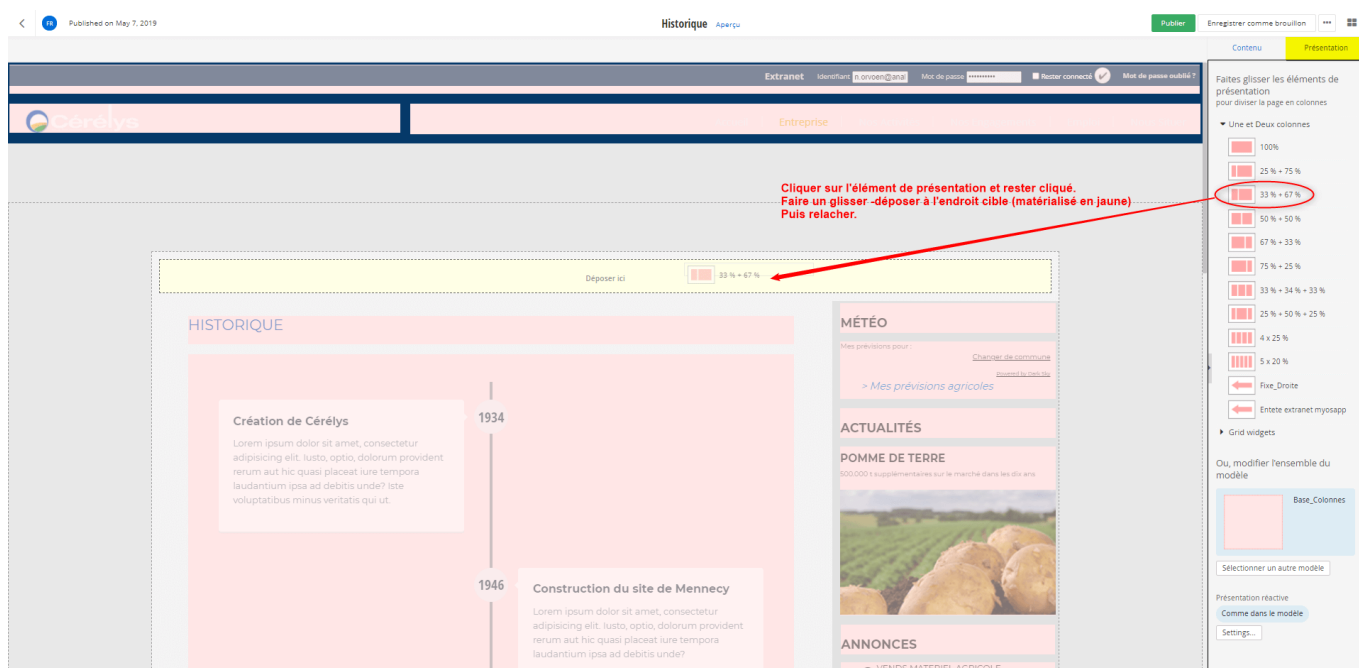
FR Published on May 7, 2019

Historique Aperçu

Publier Enregistrer comme brouillon

Contenu Présentation

Extranet Identifiant n.orvoen@anal Mot de passe •••••••••• Rester connecté Mot de passe oublié ?

Cérélys

Entreprise

Cliquer sur l'élément de présentation et rester cliqué.
Faire un glisser -déposer à l'endroit cible (matérialisé en jaune)
Puis relacher.

Déposer ici 33 % + 67 %

HISTORIQUE

Création de Cérélys

Lorem ipsum dolor sit amet, consectetur adipisicing elit. Iusto, optio, dolorum provident rerum aut hic quasi placeat iure tempora laudantium ipsa ad debitis unde? Iste voluptatibus minus veritatis qui ut.

1934

1946

Construction du site de Mennecy

Lorem ipsum dolor sit amet, consectetur adipisicing elit. Iusto, optio, dolorum provident rerum aut hic quasi placeat iure tempora laudantium ipsa ad debitis unde?

MÉTÉO

Mes prévisions pour :

Changer de commune

> Mes prévisions agricoles

ACTUALITÉS

POMME DE TERRE

500 000 t supplémentaires sur le marché dans les dix ans

ANNONCES

Faites glisser les éléments de présentation pour diviser la page en colonnes

Une et Deux colonnes

100%

25 % + 75 %

33 % + 67 %

50 % + 50 %

67 % + 33 %

75 % + 25 %

33 % + 34 % + 33 %

25 % + 50 % + 25 %

4 x 25 %

5 x 20 %

Fixe_Droite

Entete extranet myosapp

Grid widgets

Ou, modifier l'ensemble du modèle

Base_Colonnes

Sélectionner un autre modèle

Présentation réactive

Comme dans le modèle

Settings...